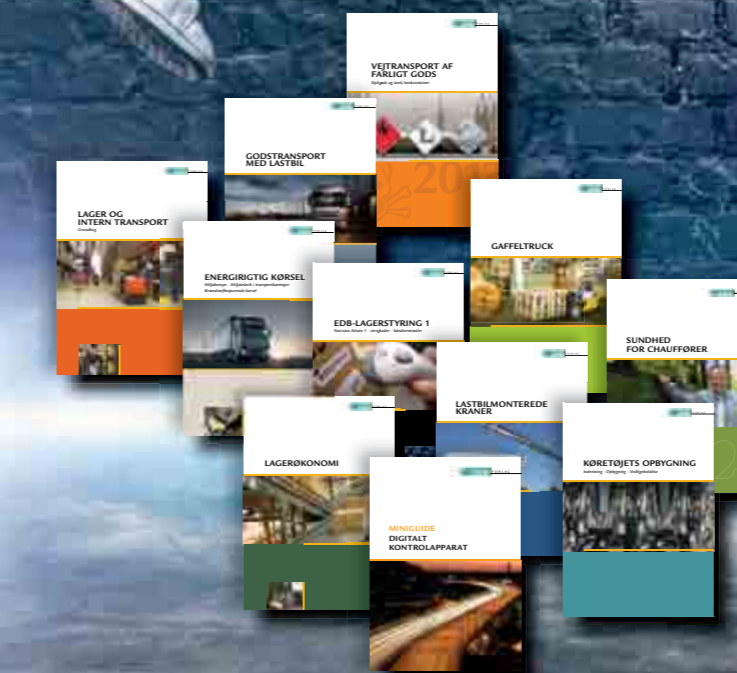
VEJTRANSPORT AF FARLIGT GODS

GODSTRANSPORT MED LASTBIL

LAGER OG INTERN TRANSPORT

ENERGIRIGTIG KØRSEL

GAFFELTRUCK

EDB-LAGERSTYRING 1

SUNDHED FOR CHAUFFØRER

LASTBILMONTEREDE KRANER

LAGERØKONOMI

KØRETØJETS OPBYGNING

MINIGUIDE
DIGITALT KONTROLAPPARAT